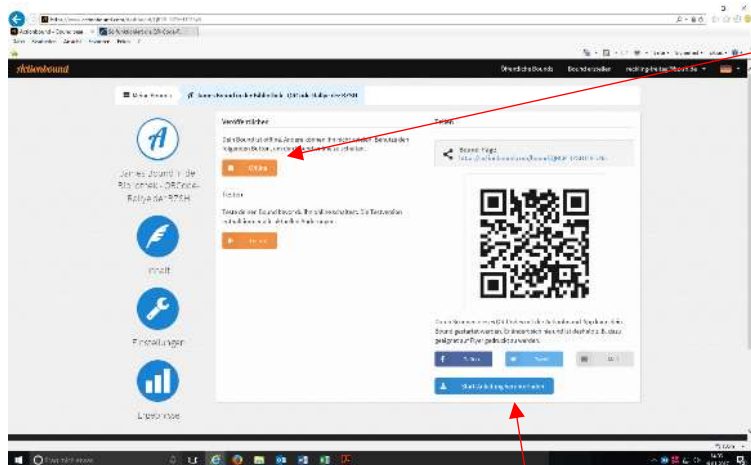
Actionbound - Bound bear

Actionbound

Öffentliche Bounds Bound erstellen

Meine Bounds

Veröffentlichen

Teilen

Online

Testen

Inhalt

Einstellungen

Ergebnisse

f Teilen

Tweet

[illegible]

Start-Anleitung herunterladen

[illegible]